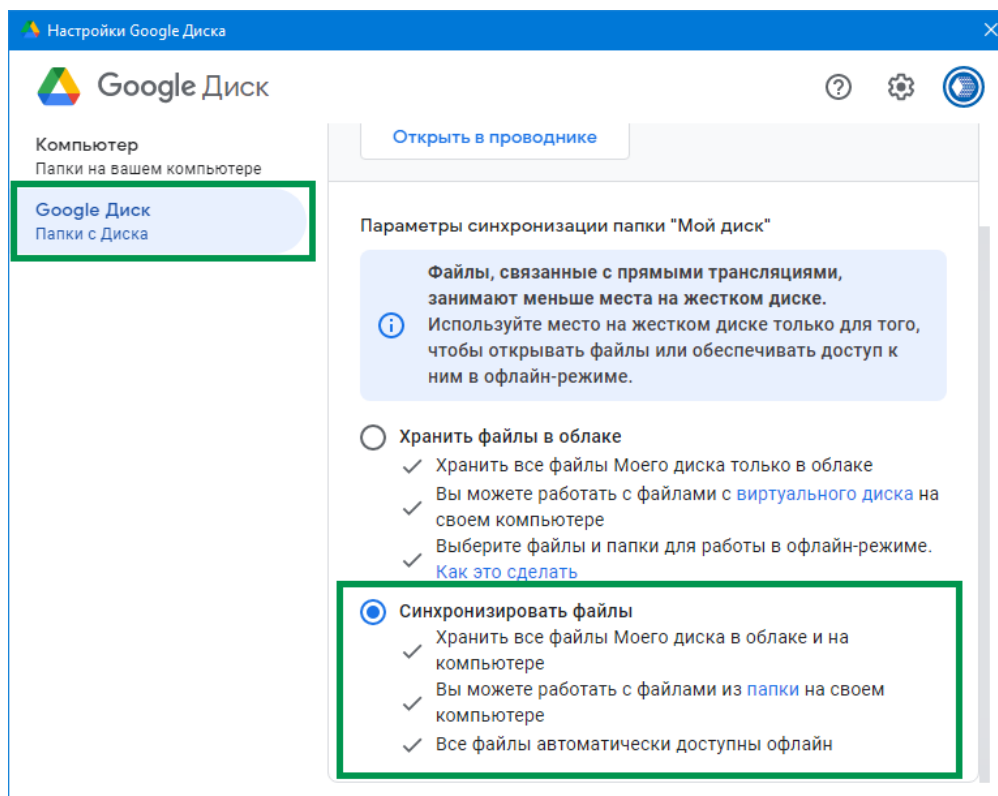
Настройки Google Диска

Google Диск

Компьютер
Папки на вашем компьютере

Google Диск
Папки с Диска

Открыть в проводнике

Параметры синхронизации папки "Мой диск"

Файлы, связанные с прямыми трансляциями, занимают меньше места на жестком диске. Используйте место на жестком диске только для того, чтобы открывать файлы или обеспечивать доступ к ним в офлайн-режиме.

Хранить файлы в облаке
Хранить все файлы Моего диска только в облаке
Вы можете работать с файлами с виртуального диска на своем компьютере
Выберите файлы и папки для работы в офлайн-режиме. Как это сделать

Синхронизировать файлы
Хранить все файлы Моего диска в облаке и на компьютере
Вы можете работать с файлами из папки на своем компьютере
Все файлы автоматически доступны офлайн